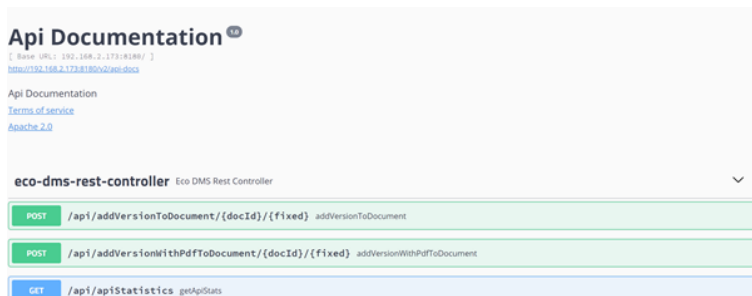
Api Documentation 1.0
[ Base URL: 192.168.2.173:8180/ ]
http://192.168.2.173:8180/v2/api-docs

Api Documentation
Terms of service
Apache 2.0

eco-dms-rest-controller Eco DMS Rest Controller

POST /api/addVersionToDocument/{docId}/{fixed} addVersionToDocument

POST /api/addVersionWithPdfToDocument/{docId}/{fixed} addVersionWithPdfToDocument

GET /api/apiStatistics getApiStats